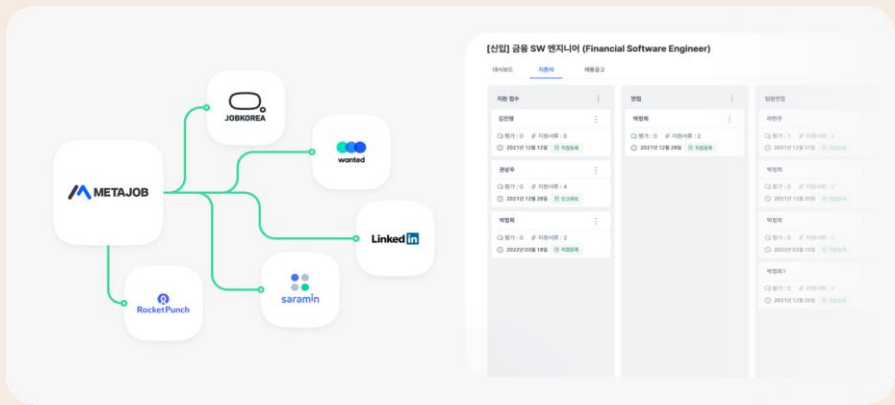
METAJOB

JOBKOREA

wanted

LinkedIn

RocketPunch

saramin

[신입] 금융 SW 엔지니어 (Financial Software Engineer)

대시보드 지원자 채용공고

지원 접수

김진영
평가 : 0 지원서류 : 0
2021년 12월 12일 직접등록

권상우
평가 : 0 지원서류 : 4
2021년 12월 28일 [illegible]

박정희
평가 : 0 지원서류 : 2
2022년 03월 18일 직접등록

면접

박정희
평가 : 0 지원서류 : 2
2021년 12월 28일 직접등록

임원면접

라민주
평가 : 1 지원서류 : 2
2021년 12월 27일 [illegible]

박정희
평가 : 0 지원서류 : 2
2021년 12월 30일 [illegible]

박정희
평가 : 0 지원서류 : 2
2022년 02월 15일 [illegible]

박정희1
평가 : 0 지원서류 : 2
2021년 12월 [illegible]